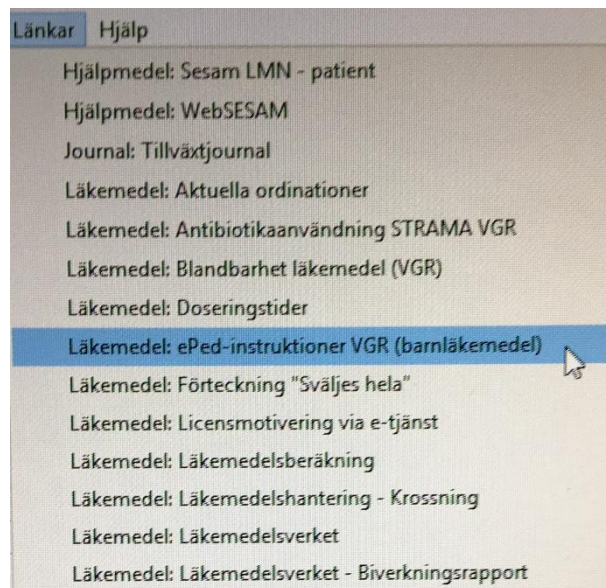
Länkar Hjälp

Hjälpmedel: Sesam LMN - patient
Hjälpmedel: WebSESAM
Journal: Tillväxtjournal
Läkemedel: Aktuella ordinationer
Läkemedel: Antibiotikaanvändning STRAMA VGR
Läkemedel: Blandbarhet läkemedel (VGR)
Läkemedel: Doseringstider
Läkemedel: ePed-instruktioner VGR (barnläkemedel)
Läkemedel: Förteckning "Sväljes hela"
Läkemedel: Licensmotivering via e-tjänst
Läkemedel: Läkemedelsberäkning
Läkemedel: Läkemedelshantering - Krossning
Läkemedel: Läkemedelsverket
Läkemedel: Läkemedelsverket - Biverkningsrapport